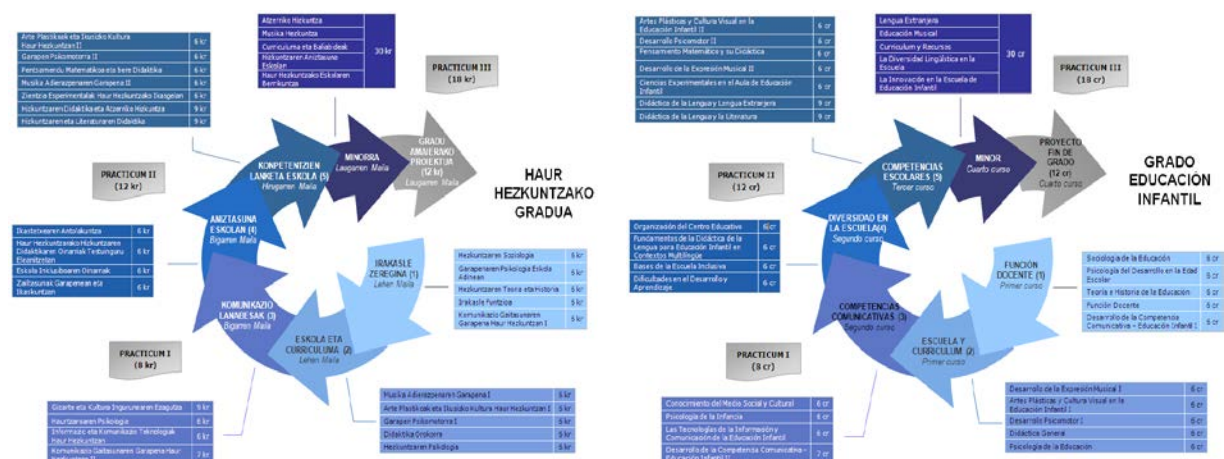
| Arte Plastikoak eta Ikusizko Kultura Haur Hezkuntzan II | 6 kr |
|---|---|
| Garapen Psikomotorra II | 6 kr |
| Pentsamendu Matematikoa eta here Didaktika | 6 kr |
| Musika Adierazpenaren Garapena II | 6 kr |
| Zientzia Esperimentalak Haur Hezkuntzako Ikasgelan | 6 kr |
| Hizkuntzaren Didaktika eta Atzerriko Hizkuntza | 9 kr |
| Hizkuntzaren eta Literaturaren Didaktika | 9 kr |

| Atzerriko Hizkuntza | 30 kr |
|---|---|
| Musika Hezkuntza | |
| Curriculuma eta Baliabideak | |
| Hizkuntzaren Aniztasuna Eskolan | |
| Haur Hezkuntzako Eskolaren Berrikuntza | |

PRACTICUM III (18 kr)

KONPETENTZIEN LANKETA ESKOLA (5) Hirugarren Maila

MINORRA Laugarren Maila

GRADU AMAIERAKO PROIEKTUA (12 kr) Laugarren Maila

HAUR HEZKUNTZAKO GRADUA

PRACTICUM II (12 kr)

ANIZTASUNA ESKOLAN (4) Bigarren Maila

| Ikastetxearen Antolakuntza | 6 kr |
|---|---|
| Haur Hezkuntzako Hizkuntzaren Didaktikaren Oinarriak Testuinguru Eleanitzetan | 6 kr |
| Eskola Inklusiboaren Oinarriak | 6 kr |
| Zailtasunak Garapenean eta Ikaskuntzan | 6 kr |

IRAKASLE ZEREGINA (1) Lehen Maila

| Hezkuntzaren Soziologia | 6 kr |
|---|---|
| Garapenaren Psikologia Eskola Adinean | 6 kr |
| Hezkuntzaren Teoria eta Historia | 6 kr |
| Irakasle Funtzioa | 6 kr |
| Komunikazio Gaitasunaren Garapena Haur Hezkuntzan I | 6 kr |

KOMUNIKAZIO LANABESAK (3) Bigarren Maila

ESKOLA ETA CURRICULUMA (2) Lehen Maila

PRACTICUM I (8 kr)

| Gizarte eta Kultura Ingurunearen Ezagutza | 6 kr |
|---|---|
| Haurtzaroaren Psikologia | 6 kr |
| Informazio eta Komunikazio Teknologiak Haur Hezkuntzan | 6 kr |
| Komunikazio Gaitasunaren Garapena Haur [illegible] | 7 kr |

| Musika Adierazpenaren Garapena I | 6 kr |
|---|---|
| Arte Plastikoak eta Ikusizko Kultura Haur Hezkuntzan I | 6 kr |
| Garapen Psikomotorra I | 6 kr |
| Didaktika Orokorra | 6 kr |
| Hezkuntzaren Psikologia | 6 kr |

| Artes Plásticas y Cultura Visual en la Educación Infantil II | 6 cr |
|---|---|
| Desarrollo Psicomotor II | 6 cr |
| Pensamiento Matemático y su Didáctica | 6 cr |
| Desarrollo de la Expresión Musical II | 6 cr |
| Ciencias Experimentales en el Aula de Educación Infantil | 6 cr |
| Didáctica de la Lengua y Lengua Extranjera | 9 cr |
| Didáctica de la Lengua y la Literatura | 9 cr |

| Lengua Extranjera | 30 cr |
|---|---|
| Educación Musical | |
| Curriculum y Recursos | |
| La Diversidad Lingüística en la Escuela | |
| La Innovación en la Escuela de Educación Infantil | |

PRACTICUM III (18 cr)

COMPETENCIAS ESCOLARES (5) Tercer curso

MINOR Cuarto curso

PROYECTO FIN DE GRADO (12 cr) Cuarto curso

GRADO EDUCACIÓN INFANTIL

PRACTICUM II (12 cr)

DIVERSIDAD EN LA ESCUELA(4) Segundo curso

| Organización del Centro Educativo | 6 cr |
|---|---|
| Fundamentos de la Didáctica de la Lengua para Educación Infantil en Contextos Multilingües | 6 cr |
| Bases de la Escuela Inclusiva | 6 cr |
| Dificultades en el Desarrollo y Aprendizaje | 6 cr |

FUNCIÓN DOCENTE (1) Primer curso

| Sociología de la Educación | 6 cr |
|---|---|
| Psicología del Desarrollo en la Edad Escolar | 6 cr |
| Teoría e Historia de la Educación | 6 cr |
| Función Docente | 6 cr |
| Desarrollo de la Competencia Comunicativa – Educación Infantil I | 6 cr |

COMPETENCIAS COMUNICATIVAS (3) Segundo curso

ESCUELA Y CURRÍCULUM (2) Primer curso

PRACTICUM I (8 cr)

| Conocimiento del Medio Social y Cultural | 6 cr |
|---|---|
| Psicología de la Infancia | 6 cr |
| Las Tecnologías de la Información y Comunicación de la Educación Infantil | 6 cr |
| Desarrollo de la Competencia Comunicativa – Educación Infantil II | 7 cr |

| Desarrollo de la Expresión Musical I | 6 cr |
|---|---|
| Artes Plásticas y Cultura Visual en la Educación Infantil I | 6 cr |
| Desarrollo Psicomotor I | 6 cr |
| Didáctica General | 6 cr |
| Psicología de la Educación | 6 cr |